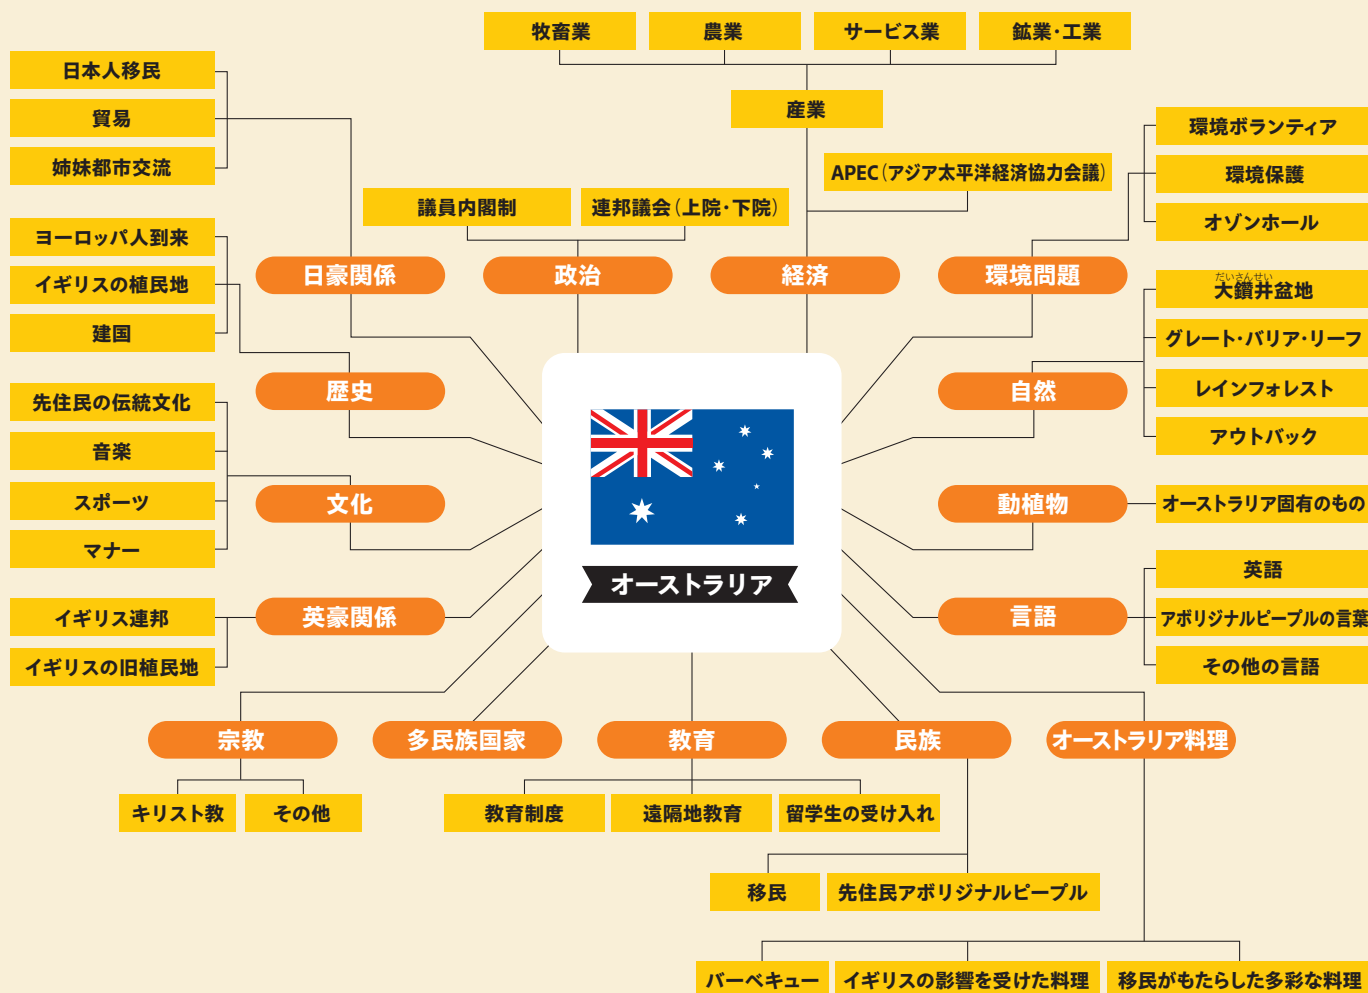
牧畜業
農業
サービス業
鉱業·工業

産業

日本人移民
貿易
姉妹都市交流

APEC（アジア太平洋経済協力会議）

議員内閣制
連邦議会（上院·下院）

環境ボランティア
環境保護
オゾンホール

日豪関係
政治
経済
環境問題

ヨーロッパ人到来
イギリスの植民地
建国

だいさんせい
大鑽井盆地
グレート·バリア·リーフ
レインフォレスト
アウトバック

歴史
自然

先住民の伝統文化
音楽
スポーツ
マナー

文化
動植物
オーストラリア固有のもの

オーストラリア

英語
アボリジナルピープルの言葉
その他の言語

イギリス連邦
イギリスの旧植民地

英豪関係
言語

宗教
多民族国家
教育
民族
オーストラリア料理

キリスト教
その他

教育制度
遠隔地教育
留学生の受け入れ

移民
先住民アボリジナルピープル

バーベキュー
イギリスの影響を受けた料理
移民がもたらした多彩な料理